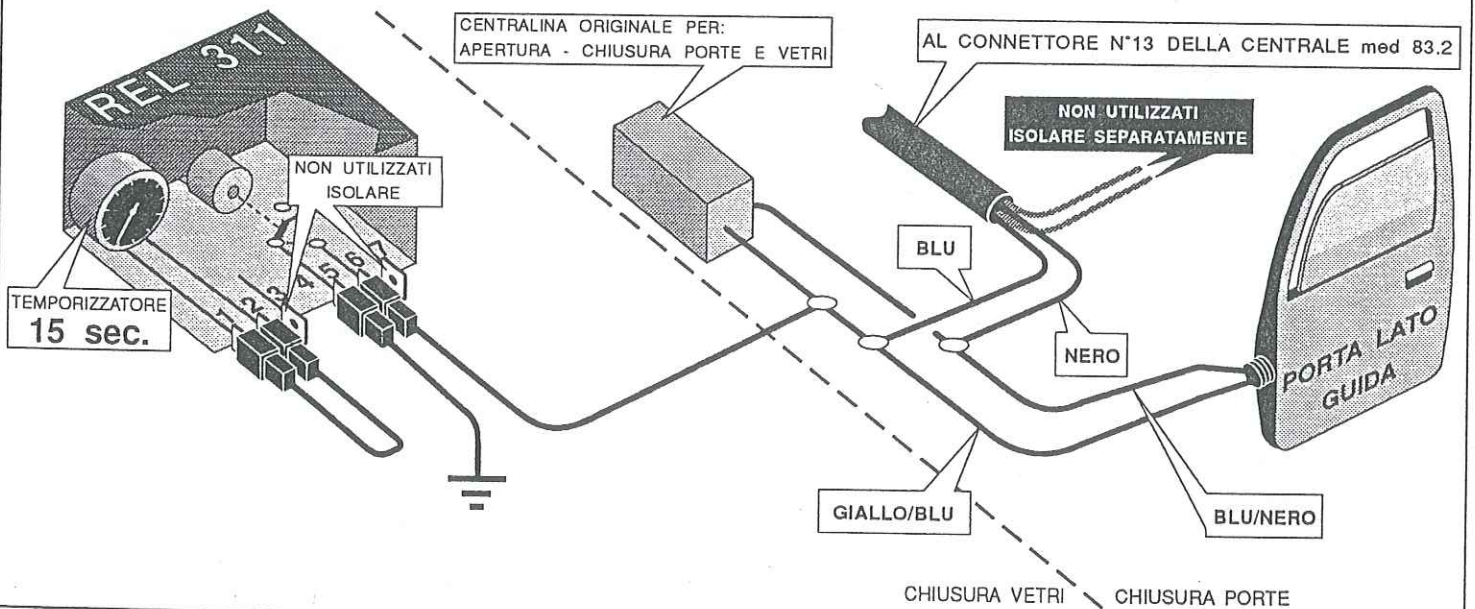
REL 311

CENTRALINA ORIGINALE PER:
APERTURA - CHIUSURA PORTE E VETRI

AL CONNETTORE N°13 DELLA CENTRALE med 83.2

NON UTILIZZATI
ISOLARE SEPARATAMENTE

NON UTILIZZATI
ISOLARE

1 2 3 4 5 6 7

TEMPORIZZATORE
15 sec.

BLU

NERO

PORTA LATO GUIDA

GIALLO/BLU

BLU/NERO

CHIUSURA VETRI

CHIUSURA PORTE